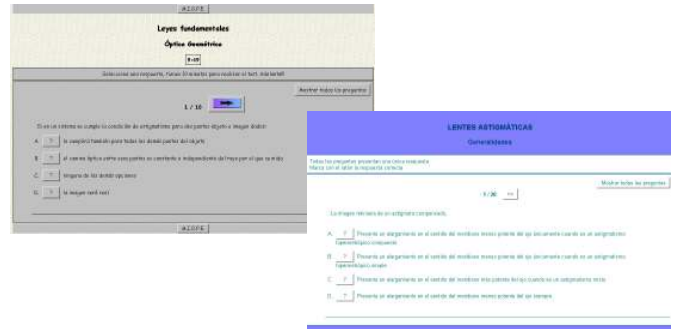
AIOPE

Leyes fundamentales

Óptica Geométrica

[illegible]

Seleccione una respuesta. Tienes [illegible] para realizar el test. ¡Adelante!

Mostrar todas las preguntas

1 / 10

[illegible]

A. ? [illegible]

B. ? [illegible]

C. ? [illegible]

D. ? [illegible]

AIOPE

LENTES ASTIGMÁTICAS

Generalidades

Todas las preguntas presentan una única respuesta
Marca con el ratón la respuesta correcta

Mostrar todas las preguntas

1 / 20 >>

La imagen retiniana de un astigmata compensado.

A. ? Presenta un alargamiento en el sentido del meridiano menos potente del ojo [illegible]

B. ? Presenta un alargamiento en el sentido del meridiano menos potente del ojo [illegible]

C. ? Presenta un alargamiento en el sentido del meridiano más potente del ojo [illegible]

D. ? Presenta un alargamiento en el sentido del meridiano menos potente del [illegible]